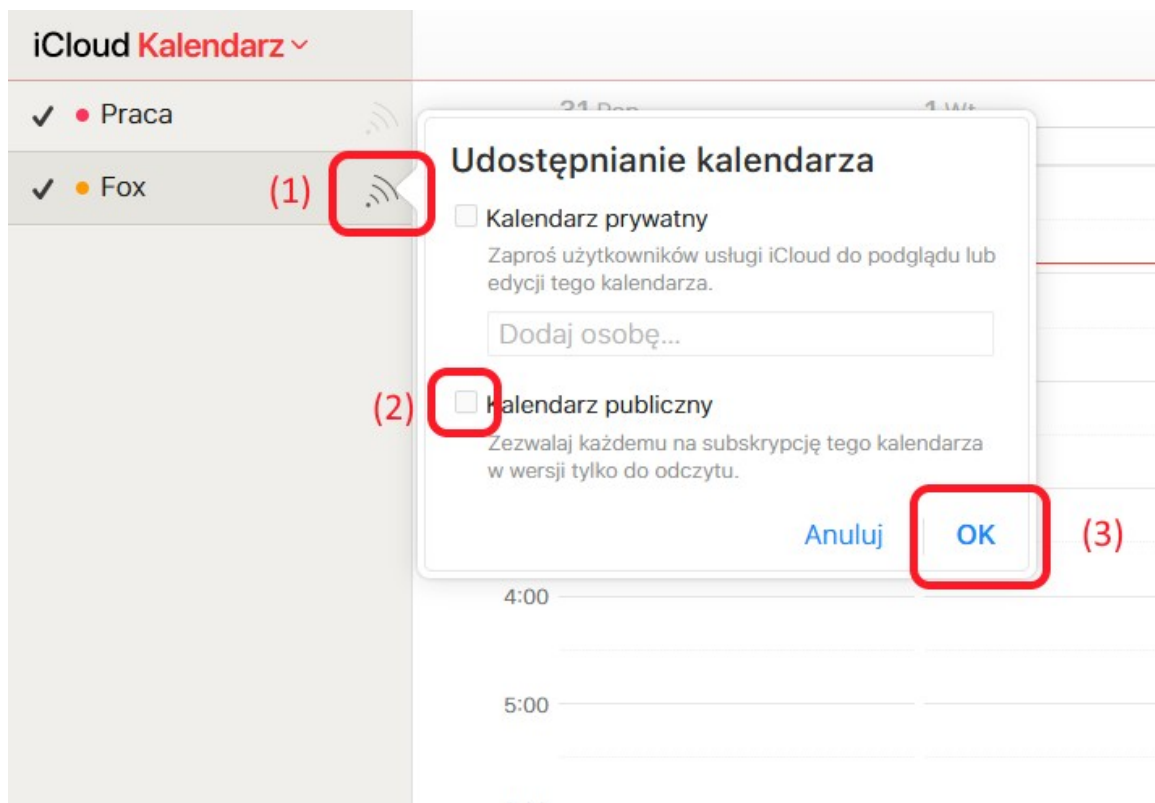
iCloud Kalendarz

✓ Praca

✓ Fox

(1)

31 Pon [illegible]

1 Wt

Udostępnianie kalendarza

Kalendarz prywatny

Zaproś użytkowników usługi iCloud do podglądu lub edycji tego kalendarza.

Dodaj osobę...

(2)

Kalendarz publiczny

Zezwalaj każdemu na subskrypcję tego kalendarza w wersji tylko do odczytu.

Anuluj

OK

(3)

4:00

5:00